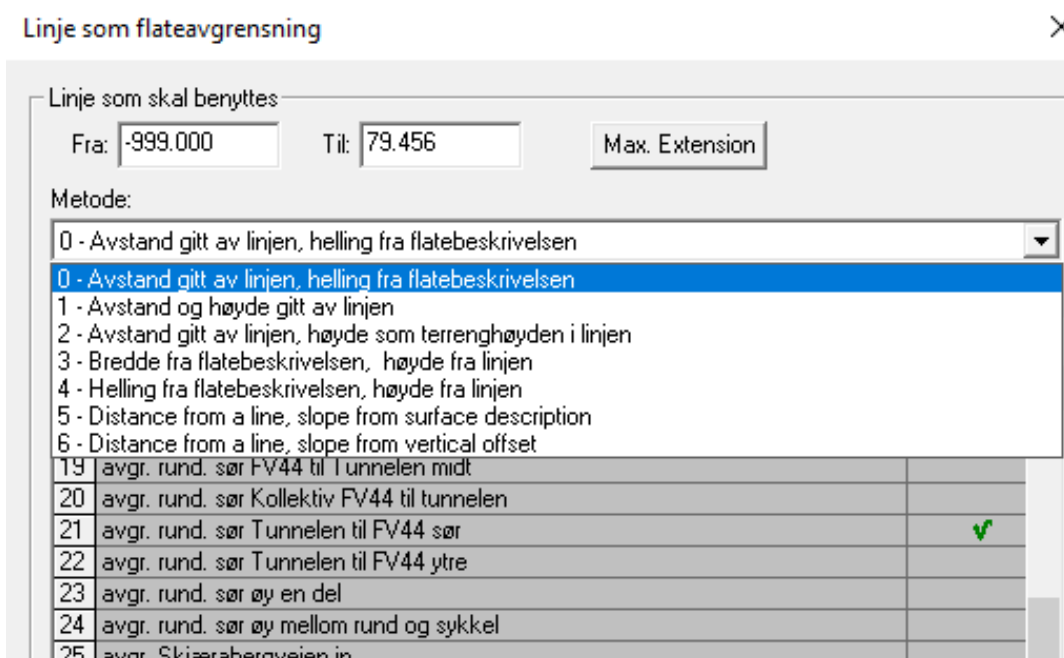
Linje som flateavgrensning

Linje som skal benyttes

Fra: -999.000

Til: 79.456

Max. Extension

Metode:

0 - Avstand gitt av linjen, helling fra flatebeskrivelsen

0 - Avstand gitt av linjen, helling fra flatebeskrivelsen
1 - Avstand og høyde gitt av linjen
2 - Avstand gitt av linjen, høyde som terrenghøyden i linjen
3 - Bredde fra flatebeskrivelsen, høyde fra linjen
4 - Helling fra flatebeskrivelsen, høyde fra linjen
5 - Distance from a line, slope from surface description
6 - Distance from a line, slope from vertical offset

| 19 | avgr. rund. sør FV44 til Tunnelen midt | |
|---|---|---|
| 20 | avgr. rund. sør Kollektiv FV44 til tunnelen | |
| 21 | avgr. rund. sør Tunnelen til FV44 sør | ✓ |
| 22 | avgr. rund. sør Tunnelen til FV44 ytre | |
| 23 | avgr. rund. sør øy en del | |
| 24 | avgr. rund. sør øy mellom rund og sykkel | |
| 25 | avgr. Skjæraberg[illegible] | |